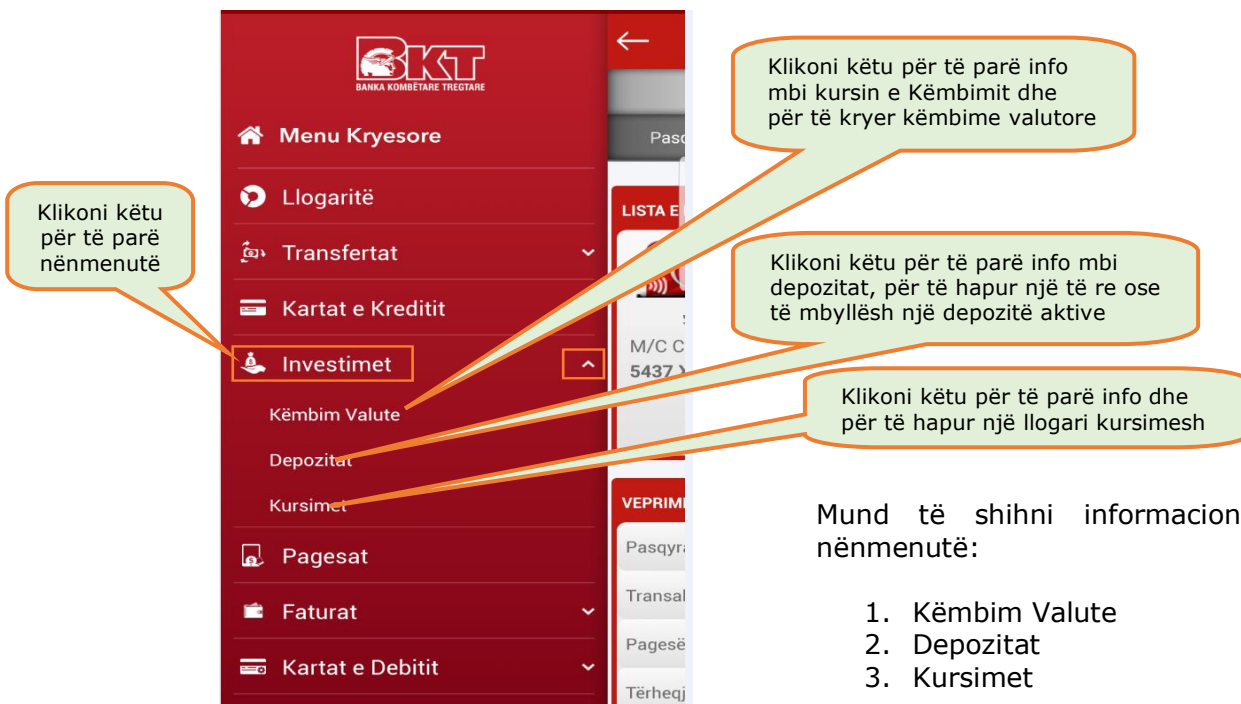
BKT
BANKA KOMBËTARE TREGTARE

Menu Kryesore

Llogaritë

Transfertat

Kartat e Kreditit

Investimet

Këmbim Valute

Depozitat

Kursimet

Pagesat

Faturat

Kartat e Debitit

Paso

LISTA E

M/C C
5437 X

VEPRIMI

Pasqyr

Transal

Pagesë

Tërheqj

Klikoni këtu për të parë nënmenutë

Klikoni këtu për të parë info mbi kursin e Këmbimit dhe për të kryer këmbime valutore

Klikoni këtu për të parë info mbi depozitat, për të hapur një të re ose të mbyllësh një depozitë aktive

Klikoni këtu për të parë info dhe për të hapur një llogari kursimesh

Mund të shihni informacion nënmenutë:

1. Këmbim Valute
2. Depozitat
3. Kursimet